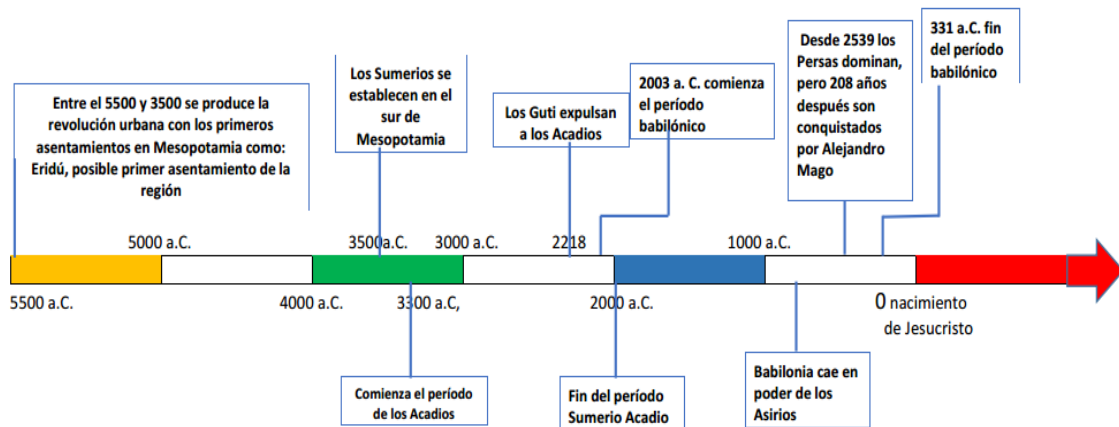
Entre el 5500 y 3500 se produce la revolución urbana con los primeros asentamientos en Mesopotamia como: Eridú, posible primer asentamiento de la región

Los Sumerios se establecen en el sur de Mesopotamia

Los Guti expulsan a los Acadios

2003 a. C. comienza el período babilónico

Desde 2539 los Persas dominan, pero 208 años después son conquistados por Alejandro Mago

331 a.C. fin del período babilónico

5000 a.C.

3500 a.C.

3000 a.C.

2218

1000 a.C.

5500 a.C.

4000 a.C.

3300 a.C,

2000 a.C.

0 nacimiento de Jesucristo

Comienza el período de los Acadios

Fin del período Sumerio Acadio

Babilonia cae en poder de los Asirios